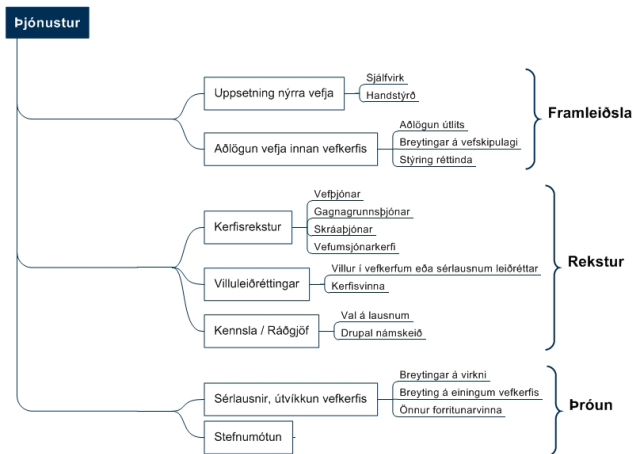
Þjónustur

Uppsetning nýrra vefja
Sjálfvirk
Handstýrð

Aðlögun vefja innan vefkerfis
Aðlögun útlits
Breytingar á vefskipulagi
Stýring réttinda

Framleiðsla

Kerfisrekstur
Vefþjónar
Gagnagrunnsþjónar
Skráaþjónar
Vefumsjónarkerfi

Villuleiðréttingar
Villur í vefkerfum eða sérlausnum leiðréttar
Kerfisvinna

Kennsla / Ráðgjöf
Val á lausnum
Drupal námskeið

Rekstur

Sérlausnir, útvíkkun vefkerfis
Breytingar á virkni
Breyting á einingum vefkerfis
Önnur forritunarvinna

Stefnumótun

Þróun